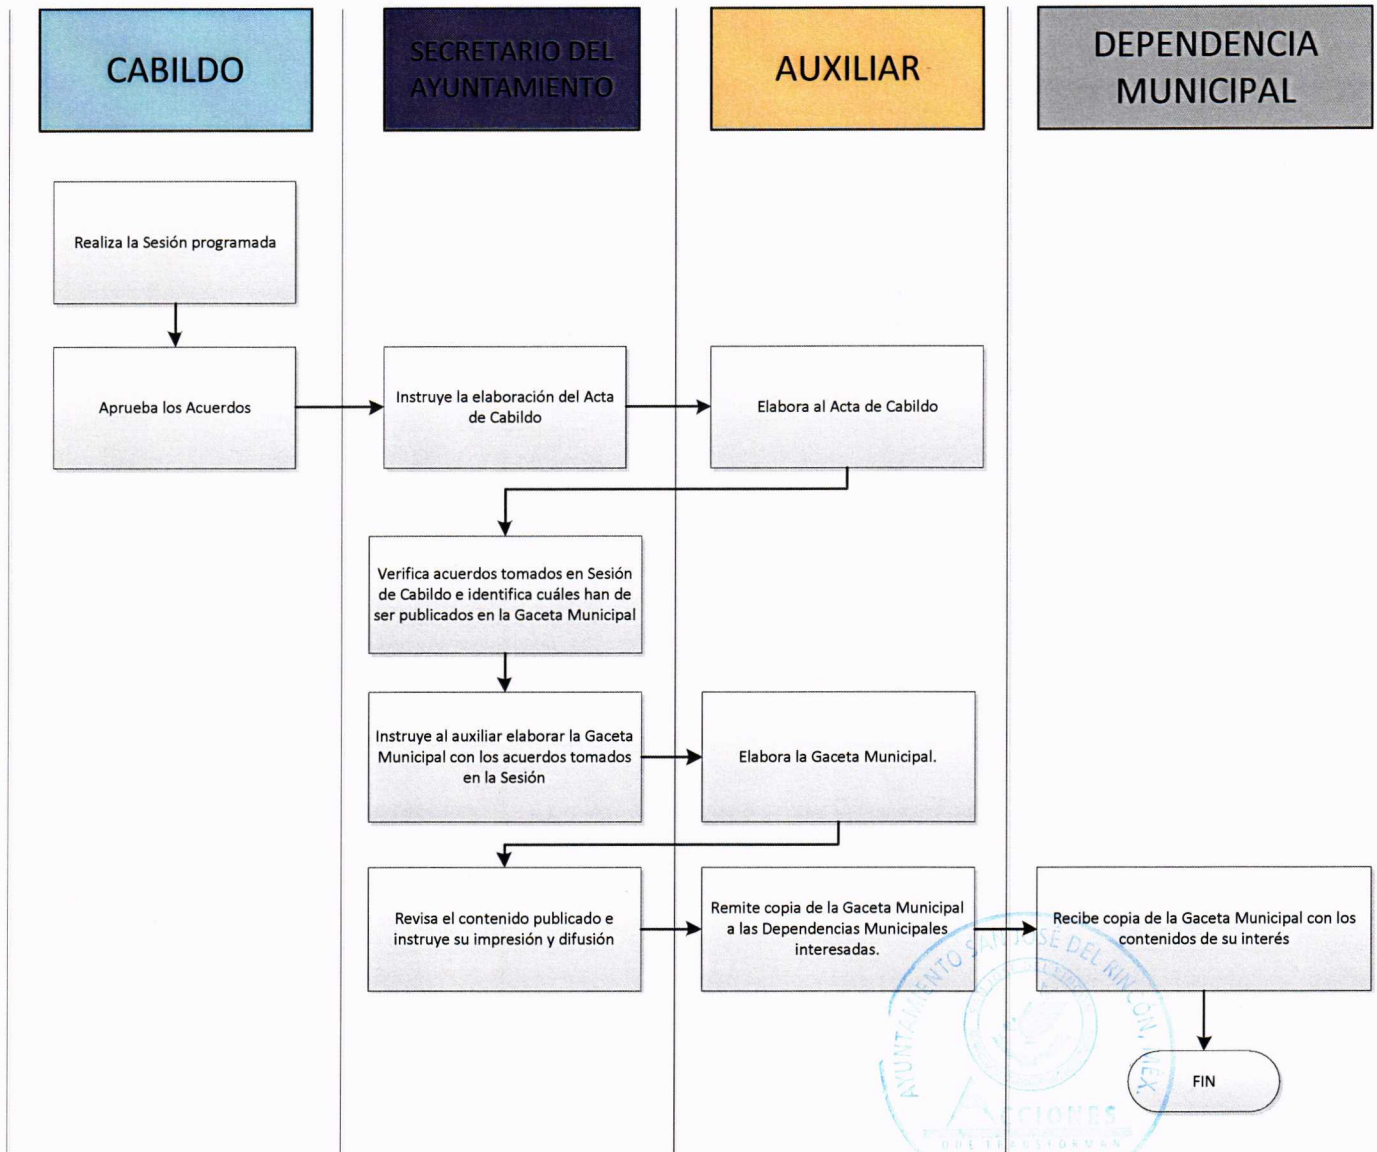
CABILDO

SECRETARIO DEL AYUNTAMIENTO

AUXILIAR

DEPENDENCIA MUNICIPAL

Realiza la Sesión programada

Aprueba los Acuerdos

Instruye la elaboración del Acta de Cabildo

Elabora al Acta de Cabildo

Verifica acuerdos tomados en Sesión de Cabildo e identifica cuáles han de ser publicados en la Gaceta Municipal

Instruye al auxiliar elaborar la Gaceta Municipal con los acuerdos tomados en la Sesión

Elabora la Gaceta Municipal.

Revisa el contenido publicado e instruye su impresión y difusión

Remite copia de la Gaceta Municipal a las Dependencias Municipales interesadas.

Recibe copia de la Gaceta Municipal con los contenidos de su interés

FIN

AYUNTAMIENTO SAN JOSÉ DEL RINCÓN, MEX.
ACCIONES
QUE TRANSFORMAN